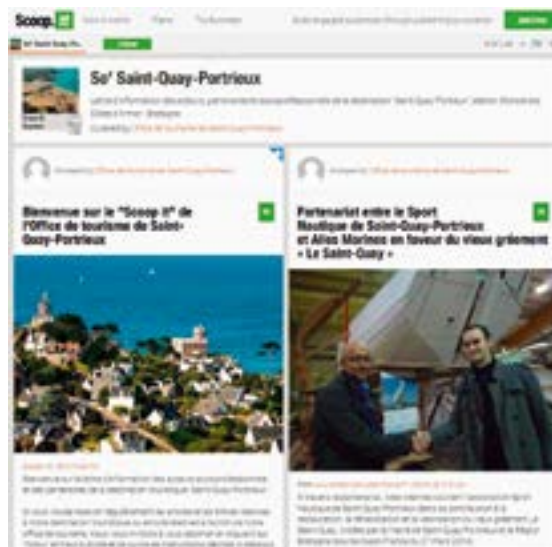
Scoop.it

So' Saint-Quay-Portrieux

Bienvenue sur le "Scoop it" de l'Office de tourisme de Saint-Quay-Portrieux

Partenariat entre le Sport Nautique de Saint-Quay-Portrieux et Allos Marines en faveur du vieux gréement « Le Saint-Quay »

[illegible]